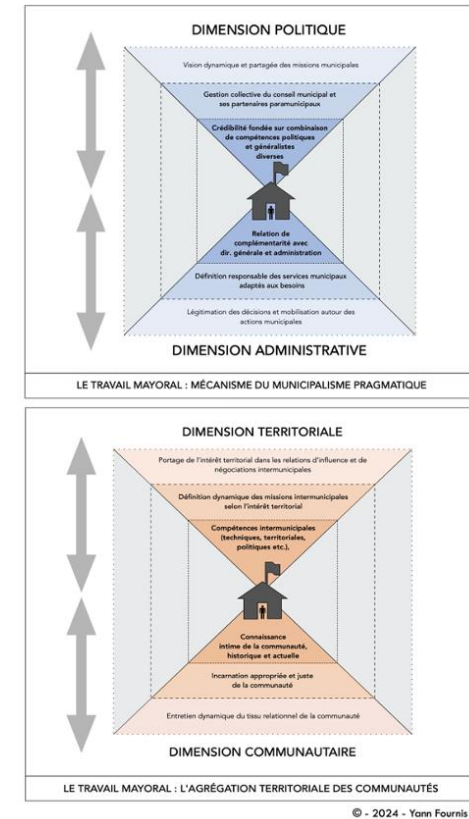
DIMENSION POLITIQUE

Vision dynamique et partagée des missions municipales

Gestion collective du conseil municipal et ses partenaires paramunicipaux

Crédibilité fondée sur combinaison de compétences politiques et généralistes diverses

Relation de complémentarité avec dir. générale et administration

Définition responsable des services municipaux adaptés aux besoins

Légitimation des décisions et mobilisation autour des actions municipales

DIMENSION ADMINISTRATIVE

LE TRAVAIL MAYORAL : MÉCANISME DU MUNICIPALISME PRAGMATIQUE

DIMENSION TERRITORIALE

Portage de l'intérêt territorial dans les relations d'influence et de négociations intermunicipales

Définition dynamique des missions intermunicipales selon l'intérêt territorial

Compétences intermunicipales (techniques, territoriales, politiques etc.),

Connaissance intime de la communauté, historique et actuelle

Incarnation appropriée et juste de la communauté

Entretien dynamique du tissu relationnel de la communauté

DIMENSION COMMUNAUTAIRE

LE TRAVAIL MAYORAL : L'AGRÉGATION TERRITORIALE DES COMMUNAUTÉS

© - 2024 - Yann Fournis